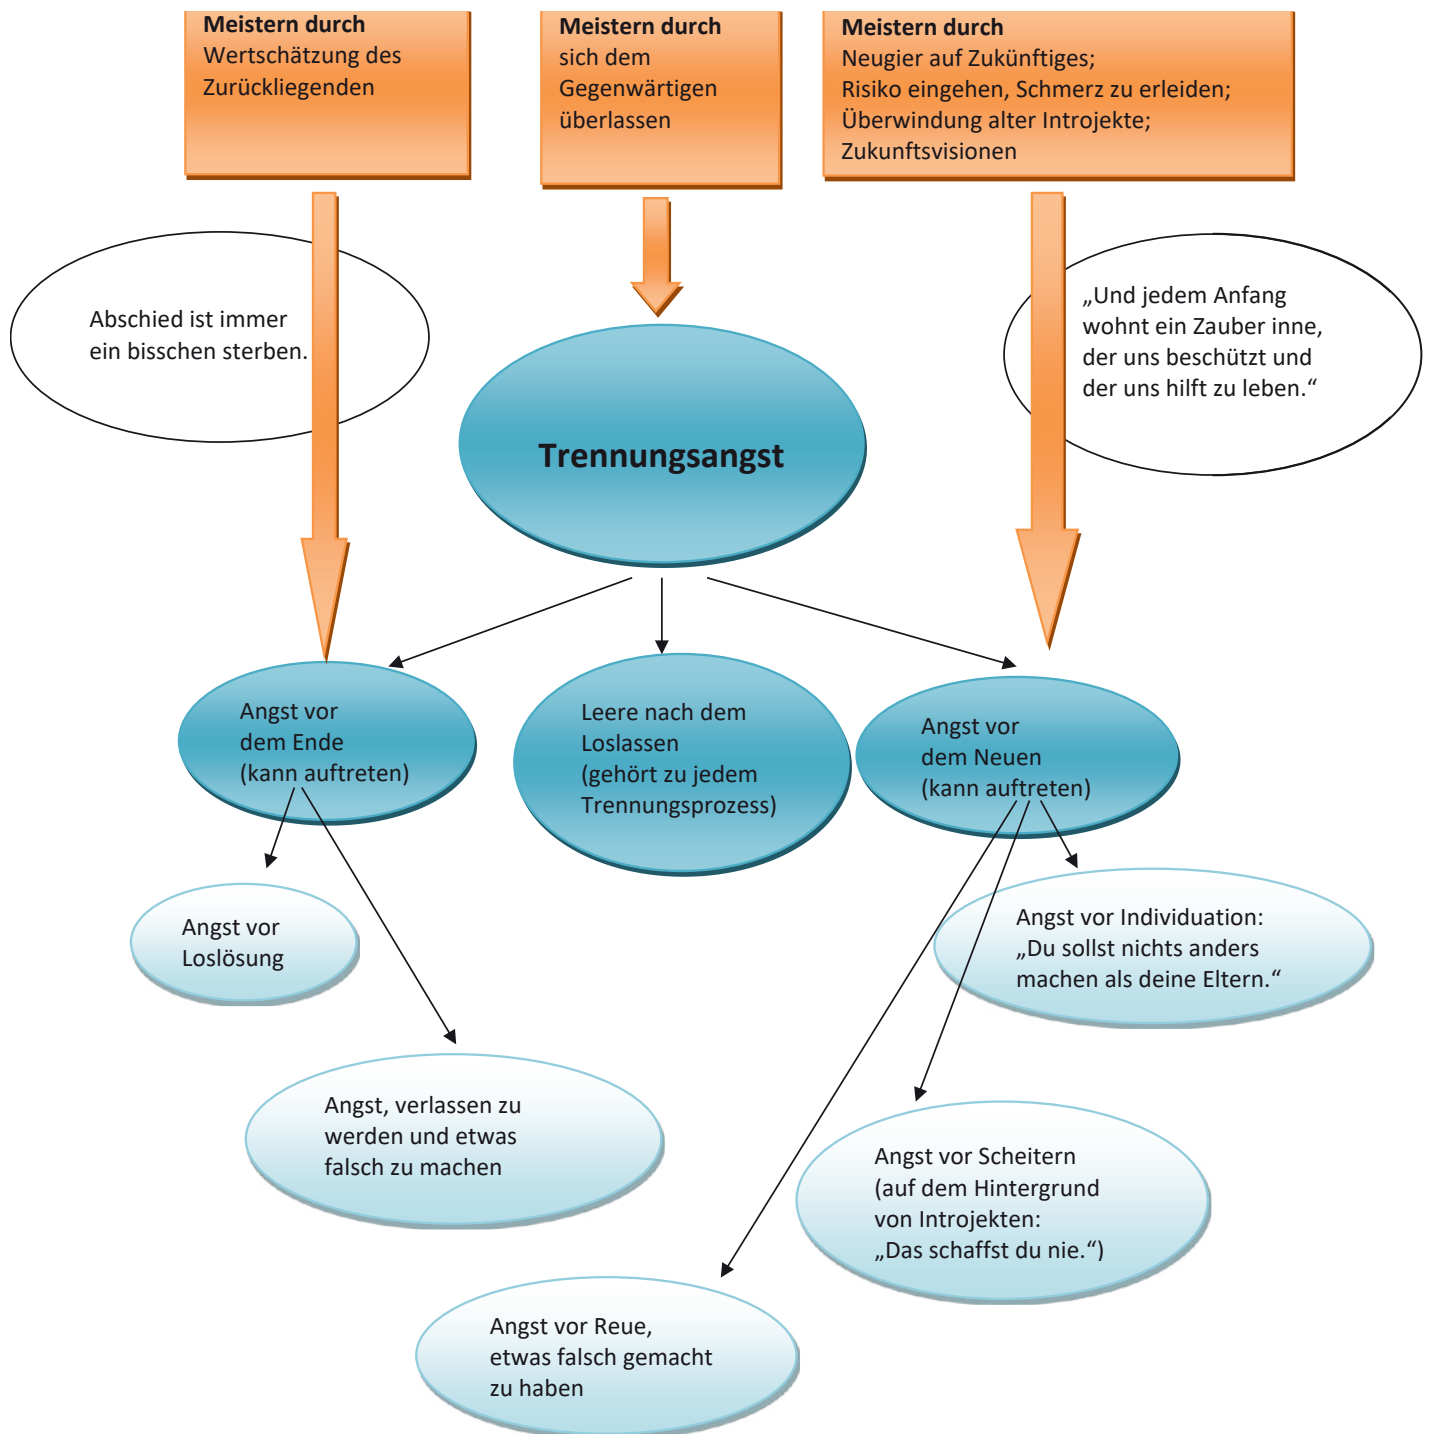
**Meistern durch**
Wertschätzung des Zurückliegenden

**Meistern durch**
sich dem Gegenwärtigen überlassen

**Meistern durch**
Neugier auf Zukünftiges;
Risiko eingehen, Schmerz zu erleiden;
Überwindung alter Introjekte;
Zukunftsvisionen

Abschied ist immer ein bisschen sterben.

„Und jedem Anfang wohnt ein Zauber inne, der uns beschützt und der uns hilft zu leben.“

**Trennungsangst**

Angst vor dem Ende (kann auftreten)

Leere nach dem Loslassen (gehört zu jedem Trennungsprozess)

Angst vor dem Neuen (kann auftreten)

Angst vor Loslösung

Angst vor Individuation: „Du sollst nichts anders machen als deine Eltern.“

Angst, verlassen zu werden und etwas falsch zu machen

Angst vor Scheitern (auf dem Hintergrund von Introjekten: „Das schaffst du nie.“)

Angst vor Reue, etwas falsch gemacht zu haben